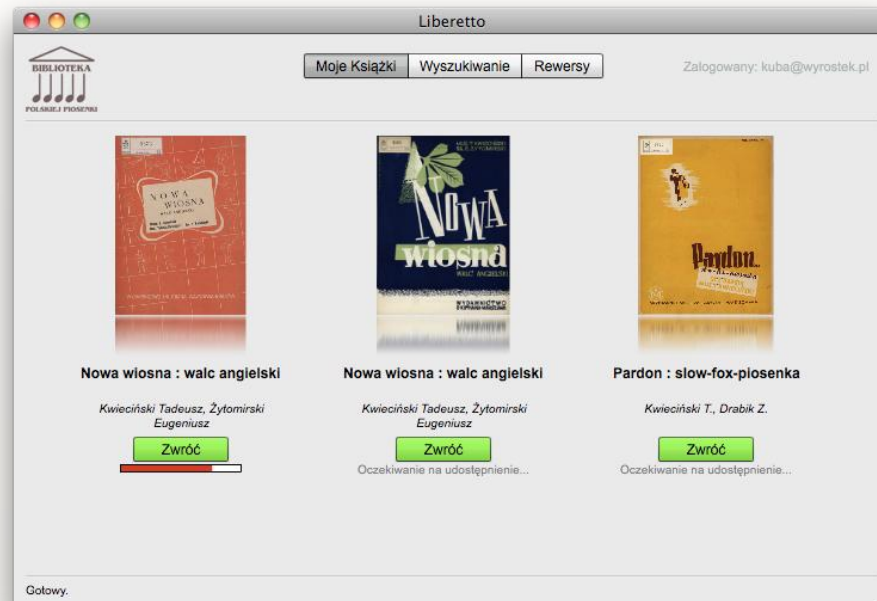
Liberetto

BIBLIOTEKA POLSKIEJ PIOSENKI

Moje Książki | Wyszukiwanie | Rewersy

Zalogowany: kuba@wyrostek.pl

NOWA WIOSNA

NOWA wiosna WALC ANGIELSKI

Pardon

Nowa wiosna : walc angielski

Kwieciński Tadeusz, Żytomirski Eugeniusz

Zwróć

Nowa wiosna : walc angielski

Kwieciński Tadeusz, Żytomirski Eugeniusz

Zwróć

Oczekiwanie na udostępnienie...

Pardon : slow-fox-piosenka

Kwieciński T., Drabik Z.

Zwróć

Oczekiwanie na udostępnienie...

Gotowy.